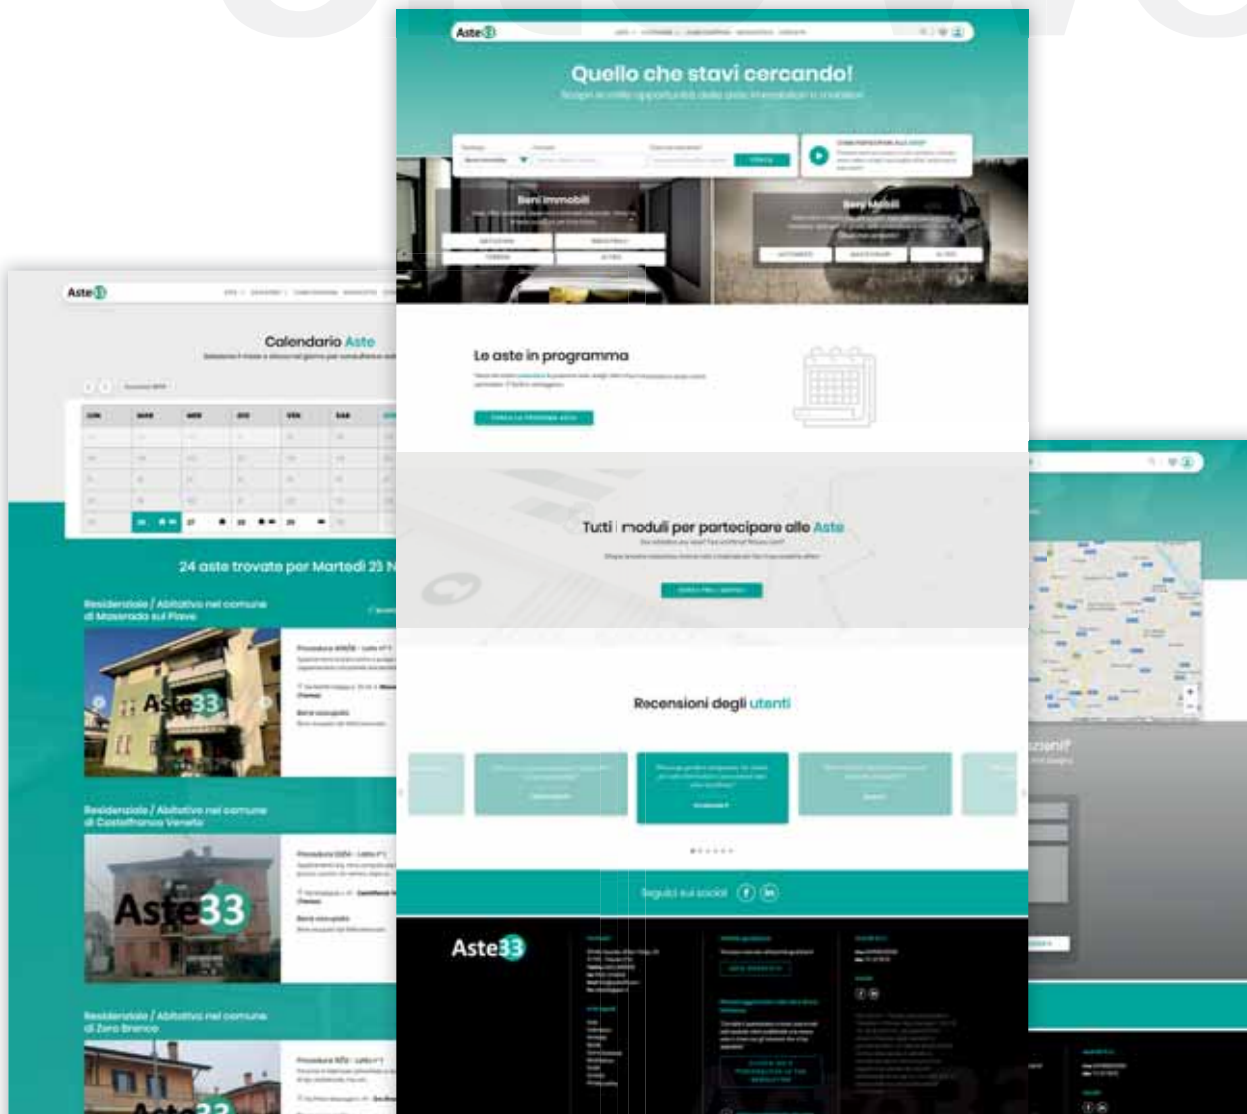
Aste33

Quello che stavi cercando!

Beni immobili

Beni Mobili

Le aste in programma

CERCA LA PROSSIMA ASTA

Tutti i moduli per partecipare alle Aste

Recensioni degli utenti

Seguici sui social

Aste33

Aste33

Calendario Aste

| LUN | MAR | MER | GIO | VEN | SAB |
|---|---|---|---|---|---|

24 aste trovate per Martedì 23 N

Residenziale / Abitativo nel comune di Maserada sul Piave

Aste33

Residenziale / Abitativo nel comune di Castelfranco Veneto

Aste33

Residenziale / Abitativo nel comune di Zero Branco

Aste33